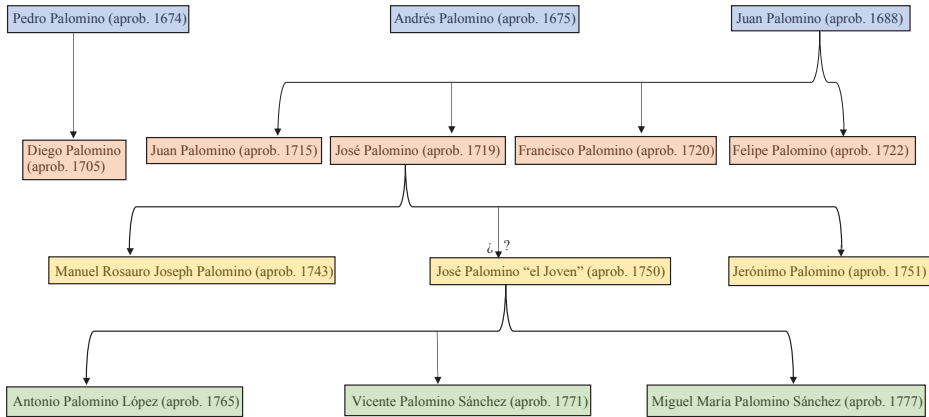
Pedro Palomino (aprob. 1674)

Andrés Palomino (aprob. 1675)

Juan Palomino (aprob. 1688)

Diego Palomino (aprob. 1705)

Juan Palomino (aprob. 1715)

José Palomino (aprob. 1719)

Francisco Palomino (aprob. 1720)

Felipe Palomino (aprob. 1722)

¿ ?

Manuel Rosauro Joseph Palomino (aprob. 1743)

José Palomino “el Joven” (aprob. 1750)

Jerónimo Palomino (aprob. 1751)

Antonio Palomino López (aprob. 1765)

Vicente Palomino Sánchez (aprob. 1771)

Miguel María Palomino Sánchez (aprob. 1777)